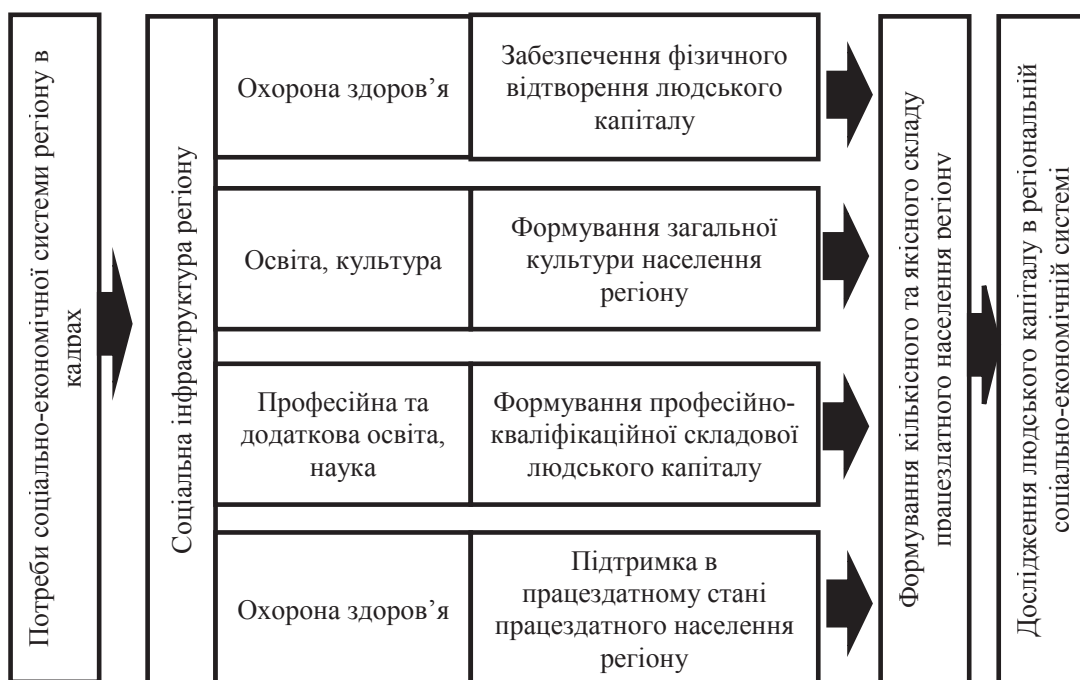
Потреби соціально-економічної системи регіону в кадрах

Соціальна інфраструктура регіону

Охорона здоров’я

Забезпечення фізичного відтворення людського капіталу

Освіта, культура

Формування загальної культури населення регіону

Професійна та додаткова освіта, наука

Формування професійно-кваліфікаційної складової людського капіталу

Охорона здоров’я

Підтримка в працездатному стані працездатного населення регіону

Формування кількісного та якісного складу працездатного населення регіону

Дослідження людського капіталу в регіональній соціально-економічній системі